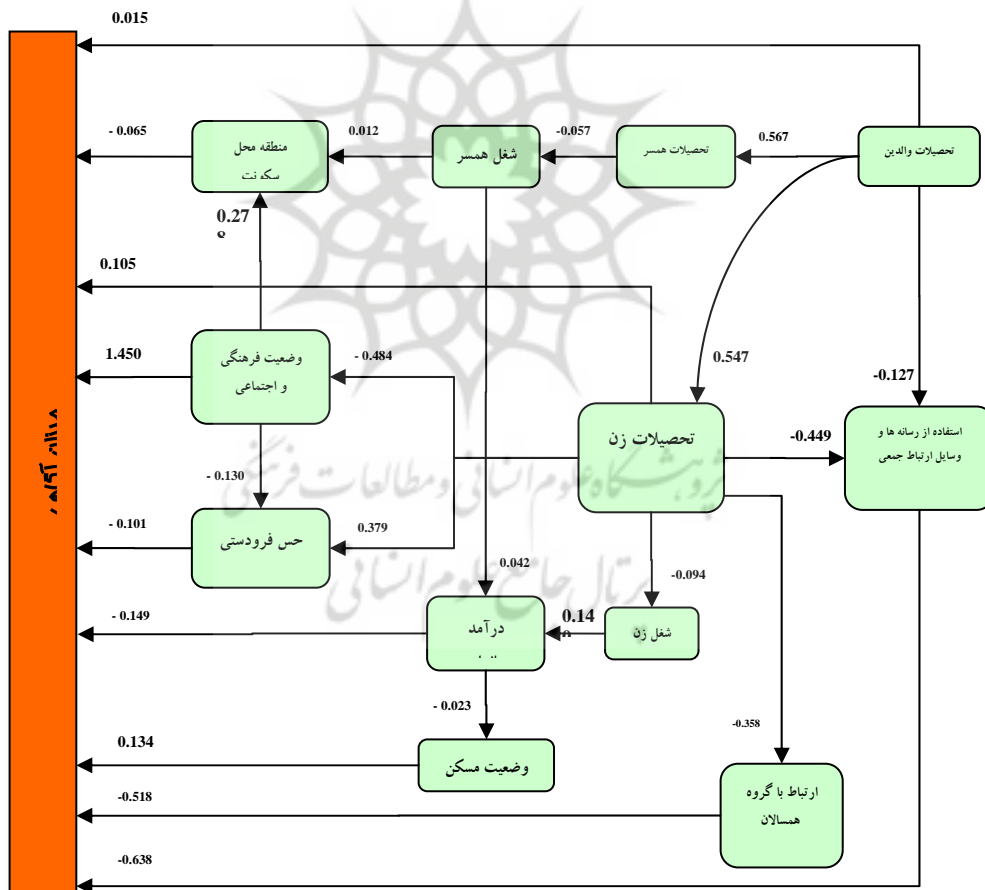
0.015

- 0.065

منطقه محل

سکونت

0.012

شغل همسر

-0.057

تحصیلات همسر

0.567

تحصیلات والدین

0.27
8

0.105

1.450

وضعیت فرهنگی و اجتماعی

- 0.484

0.547

-0.127

تحصیلات زن

-0.449

استفاده از رسانه ها و وسایل ارتباط جمعی

- 0.130

پژوهشگاه علوم انسانی و مطالعات فرهنگی

پرتال جامع علوم انسانی

- 0.101

حس فرودستی

0.379

0.042

-0.094

- 0.149

درآمد

0.14
8

شغل زن

- 0.023

-0.358

0.134

وضعیت مسکن

-0.518

ارتباط با گروه همسالان

-0.638

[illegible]